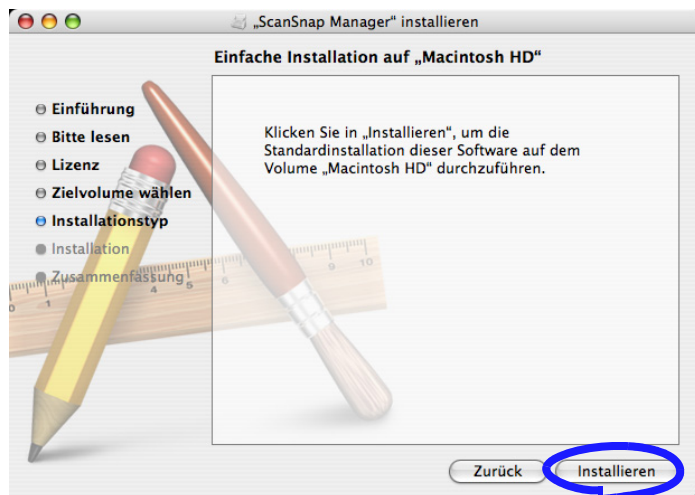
„ScanSnap Manager" installieren

Einfache Installation auf „Macintosh HD"

Einführung
Bitte lesen
Lizenz
Zielvolume wählen
Installationstyp
Installation
Zusammenfassung

Klicken Sie in „Installieren", um die Standardinstallation dieser Software auf dem Volume „Macintosh HD" durchzuführen.

Zurück
Installieren